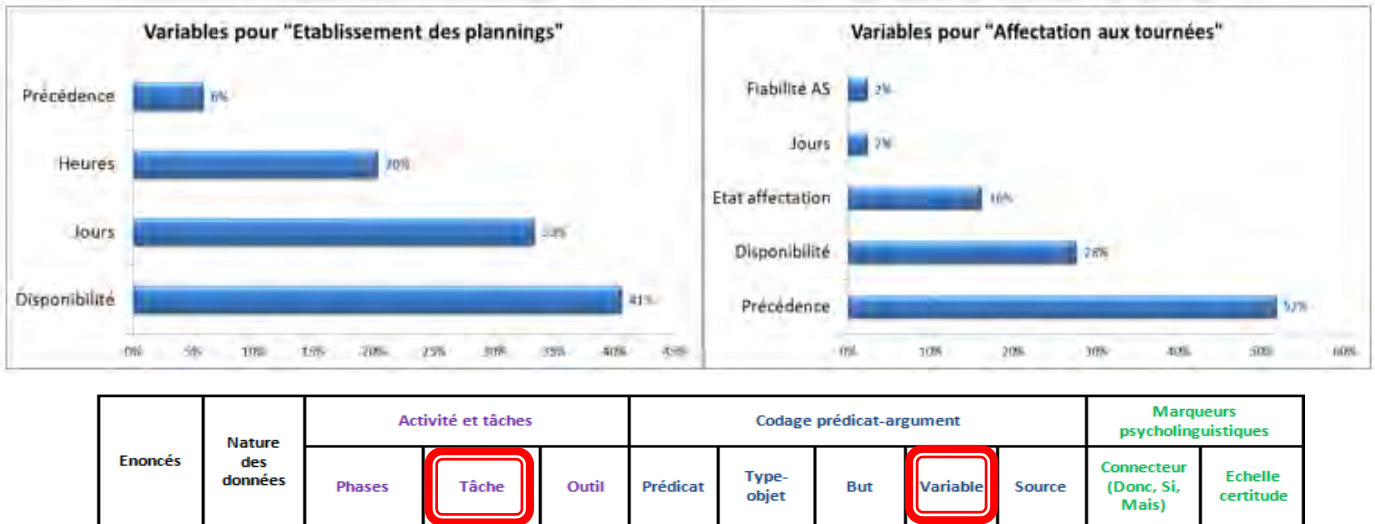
Variables pour "Etablissement des plannings"

Précédence 6%
Heures 20%
Jours 33%
Disponibilité 41%

0% 5% 10% 15% 20% 25% 30% 35% 40% 45%

Variables pour "Affectation aux tournées"

Fiabilité AS 2%
Jours 2%
Etat affectation 16%
Disponibilité 28%
Précédence 52%

0% 10% 20% 30% 40% 50% 60%

| Enoncés | Nature des données | Activité et tâches | | | Codage prédicat-argument | | | | | Marqueurs psycholinguistiques | |
|---|---|---|---|---|---|---|---|---|---|---|---|
| | | Phases | Tâche | Outil | Prédicat | Type-objet | But | Variable | Source | Connecteur (Donc, Si, Mais) | Echelle certitude |